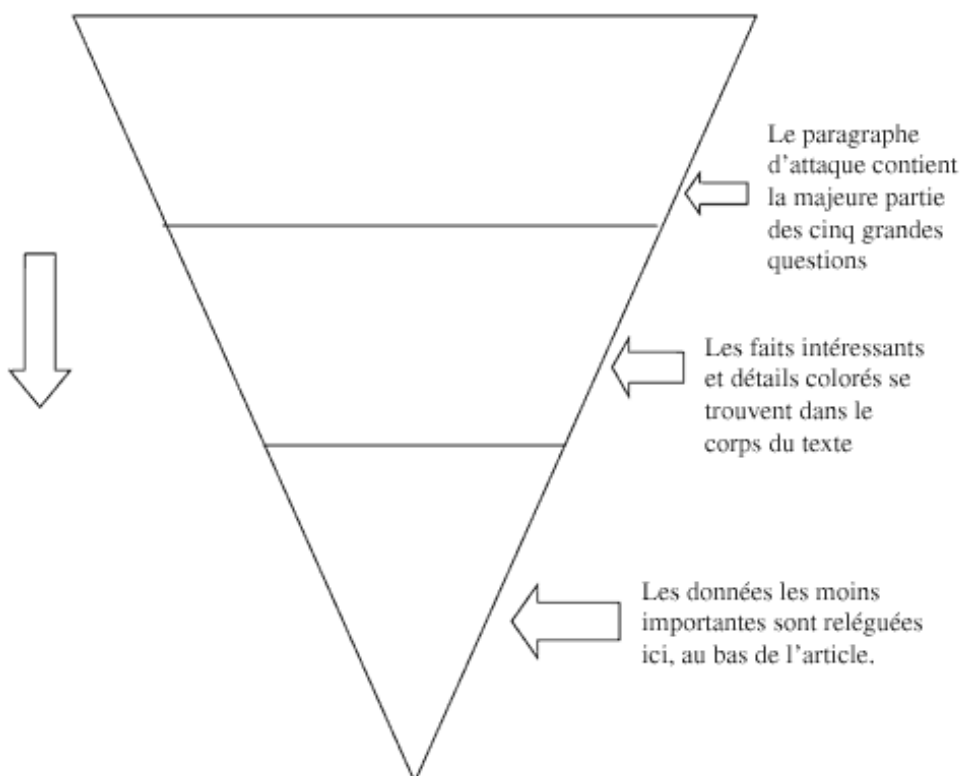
Le paragraphe d’attaque contient la majeure partie des cinq grandes questions

Les faits intéressants et détails colorés se trouvent dans le corps du texte

Les données les moins importantes sont reléguées ici, au bas de l’article.